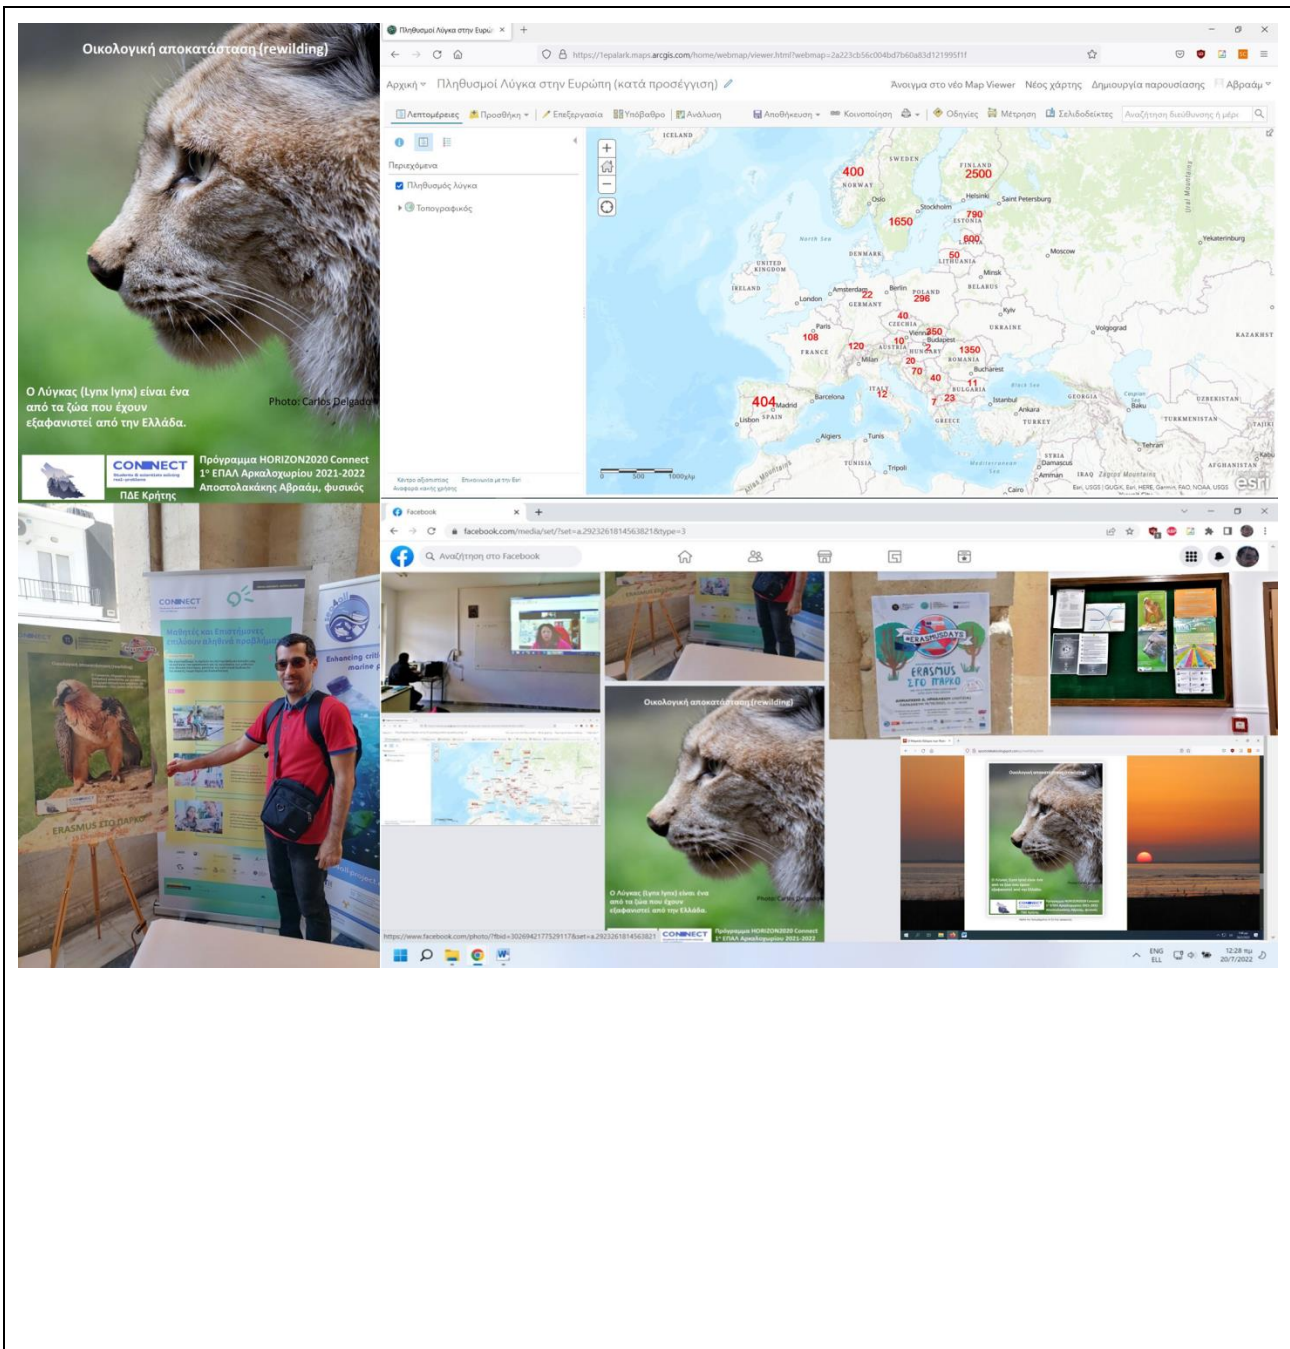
Οικολογική αποκατάσταση (rewilding)

Ο Λύγκας (Lynx lynx) είναι ένα από τα ζώα που έχουν εξαφανιστεί από την Ελλάδα.

Photo: Carlos Delgado

CONNECT

Πρόγραμμα HORIZON2020 Connect
1° ΕΠΑΛ Αρκαλοχωρίου 2021-2022
Αποστολακάκης Αβραάμ, φυσικός

ΠΔΕ Κρήτης

Πληθυσμοί Λύγκα στην Ευρώ ×

https://1epalark.maps.arcgis.com/home/webmap/viewer.html?webmap=2a223cb56c004bd7b60a83d121995f1f

Αρχική ▾ Πληθυσμοί Λύγκα στην Ευρώπη (κατά προσέγγιση)

Άνοιγμα στο νέο Map Viewer Νέος χάρτης Δημιουργία παρουσίασης Αβραάμ ▾

Λεπτομέρειες Προσθήκη ▾ Επεξεργασία Υπόβαθρο Ανάλυση Αποθήκευση ▾ Κοινοποίηση Οδηγίες Μέτρηση Σελιδοδείκτες Αναζήτηση διεύθυνσης ή μέρο

Περιεχόμενα
Πληθυσμός Λύγκα
Τοπογραφικός

ICELAND SWEDEN FINLAND NORWAY 400 2500 Helsinki Saint Petersburg Oslo Stockholm ESTONIA 790 1650 600 North Sea DENMARK 50 LITHUANIA Moscow Yekaterinburg UNITED KINGDOM Minsk IRELAND Amsterdam 22 Berlin POLAND BELARUS London 296 GERMANY Kyiv 40 Paris CZECHIA UKRAINE Volgograd 108 Vienna 350 KAZAKHST FRANCE 120 10 Budapest AUSTRIA 2 HUNGARY 1350 Milan 20 ROMANIA 70 Bucharest 40 11 BULGARIA 404 Madrid Barcelona ITALY 12 Black Sea GEORGIA Istanbul UZBEKISTAN Lisbon SPAIN 7 23 Ankara Baku TURKMENISTAN GREECE TURKEY Algiers Tunis Tehran TUNISIA Tripoli SYRIA Mediterranean Sea Damascus AFGHANISTAN IRAQ Amman Cairo Ural Mountains

0 500 1000χλμ

Esri, USGS | OUGK, Esri, HERE, Garmin, FAO, NOAA, USGS esri

Facebook ×

facebook.com/media/set/?set=a.2923261814563821&type=3

Αναζήτηση στο Facebook

CONNECT

Enhancing criti marine

ERASMUS ΣΤΟ ΠΑΡΚΟ

Οικολογική αποκατάσταση (rewilding)

Ο Λύγκας (Lynx lynx) είναι ένα από τα ζώα που έχουν εξαφανιστεί από την Ελλάδα.

Photo: Carlos Delgado

CONNECT Πρόγραμμα HORIZON2020 Connect 1° ΕΠΑΛ Αρκαλοχωρίου 2021-2022

#ERASMUSDAYS

ERASMUS ΣΤΟ ΠΑΡΚΟ

https://www.facebook.com/photo/?fbid=3026942177529117&set=a.2923261814563821

ENG ELL 12:28 πμ 20/7/2022